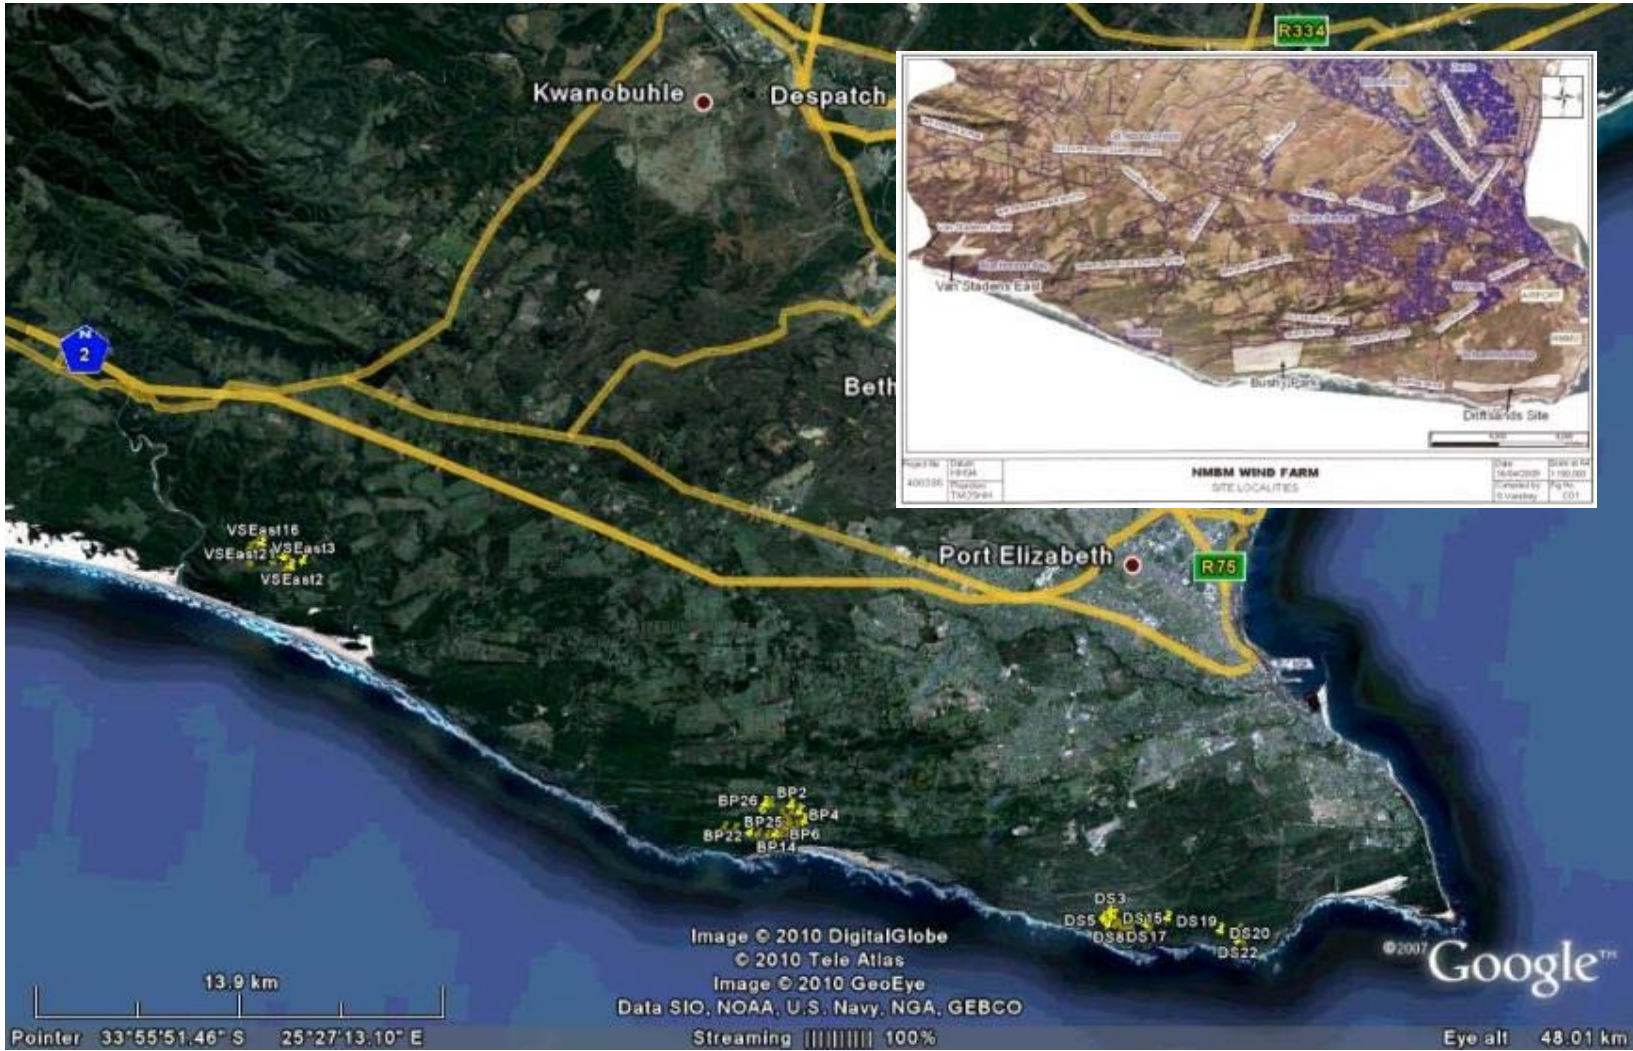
R334

Kwanobuhle

Despatch

N 2

Beth

Van Stadens East

Bushy Park

Driftsands Site

AIRPORT

| Project No. 400386 | Datum Hh94 | Projection TM25HH | NMBM WIND FARM SITE LOCALITIES | Date 16/04/2009 | Scale at A4 1:150 000 | Compiled by S.Vaesley | Fig No. C01 |
|---|---|---|---|---|---|---|---|

VSEast16
VSEast2
VSEast3
VSEast2

Port Elizabeth

R75

BP26
BP2
BP4
BP25
BP22
BP6
BP14

DS3
DS5
DS15
DS19
DS8
DS17
DS20
DS22

Image © 2010 DigitalGlobe
© 2010 Tele Atlas
Image © 2010 GeoEye
Data SIO, NOAA, U.S. Navy, NGA, GEBCO

©2007 Google™

13.9 km

Pointer 33°55'51.46" S 25°27'13.10" E

Streaming |||||||||| 100%

Eye alt 48.01 km